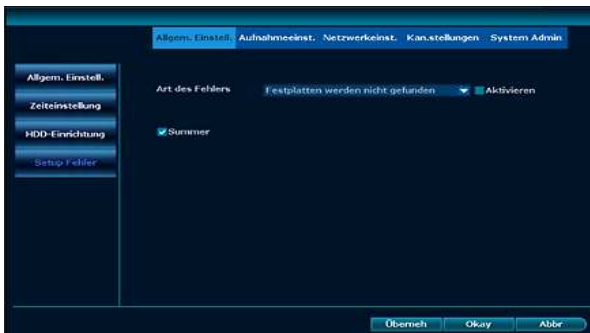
Allgem. Einstell. Aufnahmeeinst. Netzwerkeinst. Kan.stellungen System Admin

Allgem. Einstell.
Zeiteinstellung
HDD-Einrichtung
Setup Fehler

Art des Fehlers
Festplatten werden nicht gefunden
Aktivieren

Summer

Übernehmen Okay Abbr